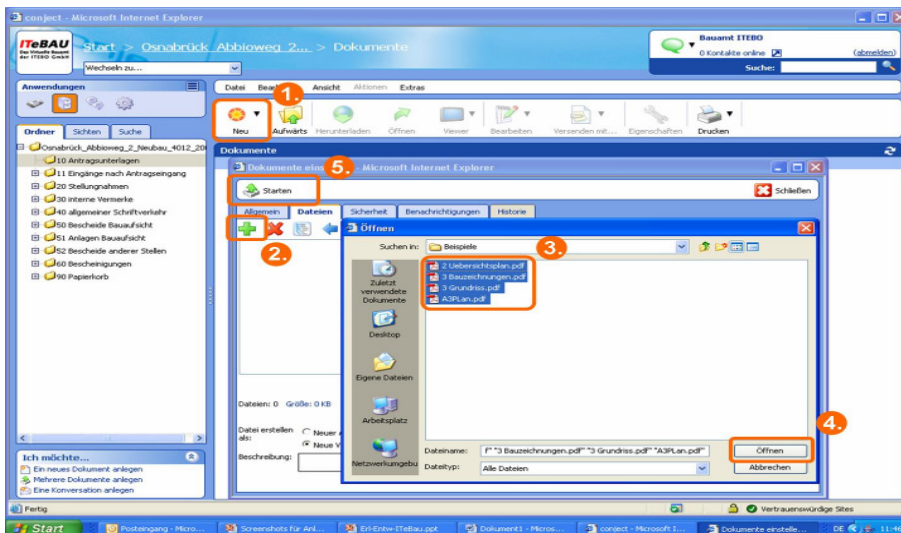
conject - Microsoft Internet Explorer

ITeBAU Das Virtuelle Bauamt der ITEBO GmbH

Start > Osnabrück_Abbioweg_2... > Dokumente

Wechseln zu ...

Bauamt ITEBO
0 Kontakte online (abmelden)
Suche:

Anwendungen

Ordner Sichten Suche

Osnabrück_Abbioweg_2_Neubau_4012_20
10 Antragsunterlagen
11 Eingänge nach Antragseingang
20 Stellungnahmen
30 interne Vermerke
40 allgemeiner Schriftverkehr
50 Bescheide Bauaufsicht
51 Anlagen Bauaufsicht
52 Bescheide anderer Stellen
60 Bescheinigungen
90 Papierkorb

Ich möchte...
Ein neues Dokument anlegen
Mehrere Dokumente anlegen
Eine Konversation anlegen

Datei Bea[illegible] Ansicht Aktionen Extras

1.

Neu Aufwärts Herunterladen Öffnen Viewer Bearbeiten Versenden mit... Eigenschaften Drucken

Dokumente

Dokumente ein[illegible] 5. - Microsoft Internet Explorer

Starten

Schließen

Allgemein Dateien Sicherheit Benachrichtigungen Historie

2.

Dateien: 0 Größe: 0 KB

Datei erstellen als: Neuer Neue V

Beschreibung:

Öffnen

Suchen in: Beispiele

3.

2 Uebersichtsplan.pdf
3 Bauzeichnungen.pdf
3 Grundriss.pdf
A3PLan.pdf

Zuletzt verwendete Dokumente
Desktop
Eigene Dateien
Arbeitsplatz
Netzwerkumgebu

4.

Dateiname: "3 Bauzeichnungen.pdf" "3 Grundriss.pdf" "A3PLan.pdf"
Dateityp: Alle Dateien

Öffnen
Abbrechen

Fertig

Vertrauenswürdige Sites

Start Posteingang - Micro... Screenshots für Anl... Erl-Entw-ITeBau.ppt Dokument1 - Micros... conject - Microsoft I... Dokumente einstelle... DE 11:46